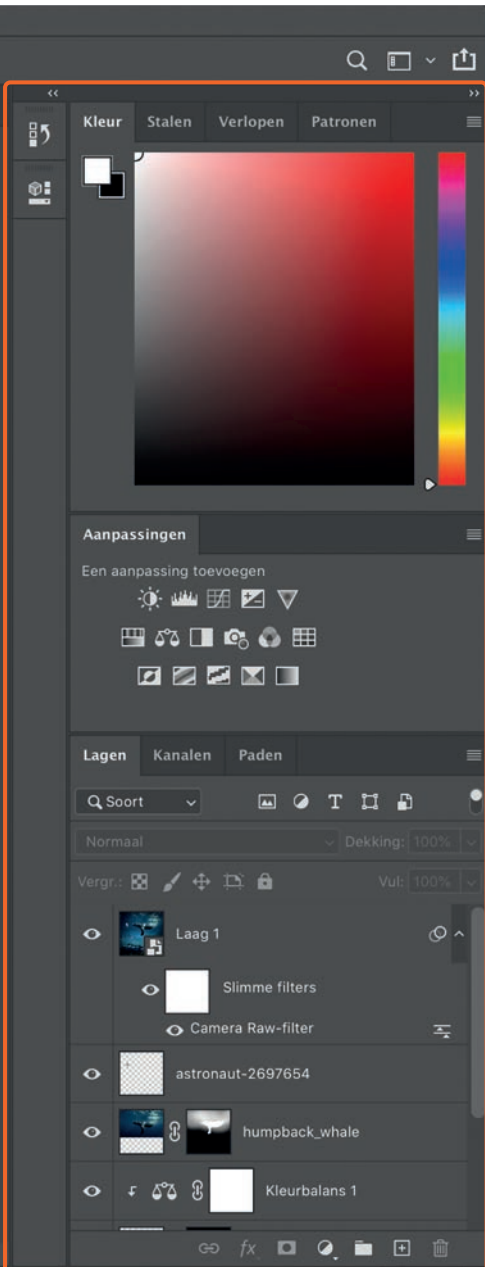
Kleur Stalen Verlopen Patronen

Aanpassingen

Een aanpassing toevoegen

Lagen Kanalen Paden

Soort

Normaal

Dekking: 100%

Vergr.:

Vul: 100%

Laag 1

Slimme filters

Camera Raw-filter

astronaut-2697654

humpback_whale

Kleurbalans 1

fx